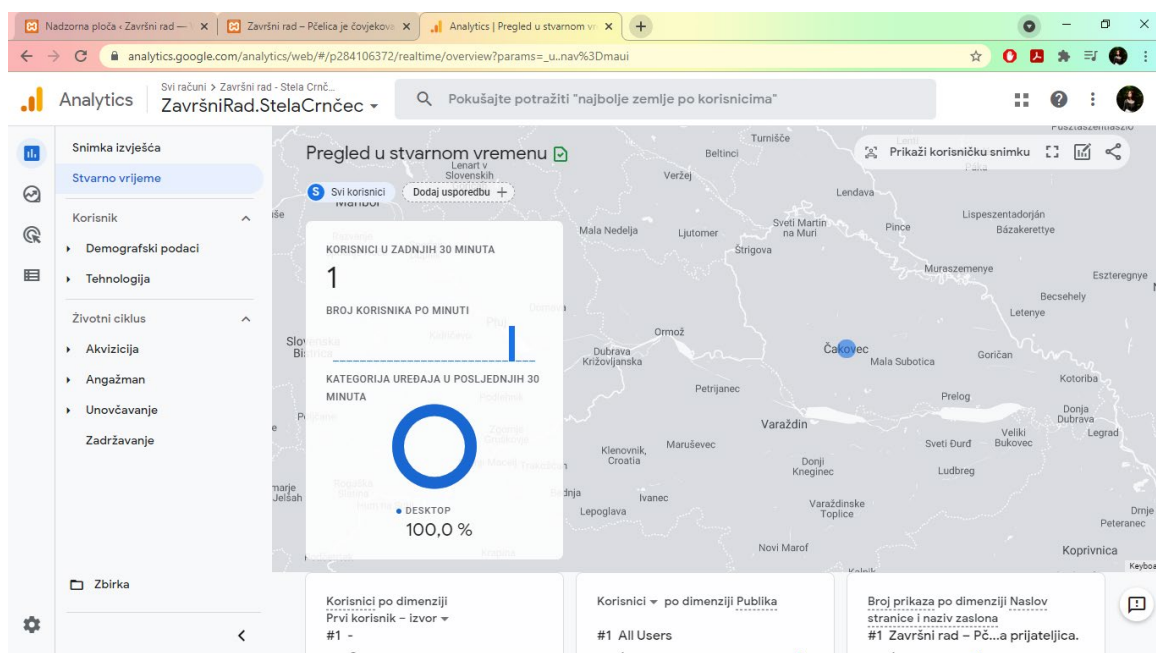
Nadzorna ploča ‹ Završni rad — ✕ | Završni rad – Pčelica je čovjekova ✕ | Analytics | Pregled u stvarnom vr ✕ | +

analytics.google.com/analytics/web/#/p284106372/realtime/overview?params=_u..nav%3Dmaui

Analytics
Svi računi > Završni rad - Stela Crnč...
ZavršniRad.StelaCrnčec ▾

Pokušajte potražiti "najbolje zemlje po korisnicima"

Snimka izvješća
Stvarno vrijeme
Korisnik
Demografski podaci
Tehnologija
Životni ciklus
Akvizicija
Angažman
Unovčavanje
Zadržavanje
Zbirka

Pregled u stvarnom vremenu
Prikaži korisničku snimku
Svi korisnici
Dodaj usporedbu +

KORISNICI U ZADNJIH 30 MINUTA
1
BROJ KORISNIKA PO MINUTI
KATEGORIJA UREĐAJA U POSLJEDNJIH 30 MINUTA
• DESKTOP
100,0 %

Turnišće
Beltinci
Lenart v Slovenskih
Veržej
Lendava
Mala Nedelja
Ljutomer
Sveti Martin na Muri
Pince
Lispeszentadorján
Bázakerettye
Štrigova
Muraszemenye
Eszteregnye
Becsehely
Letenye
Ormož
Dubrava Križovljanska
Čakovec
Mala Subotica
Goričan
Kotoriba
Petrijanec
Prelog
Donja Dubrava
Legrad
Varaždin
Veliki Bukovec
Sveti Đurđ
Klenovnik, Croatia
Maruševec
Donji Kneginec
Ludbreg
Ivanec
Lepoglava
Varaždinske Toplice
Peteranec
Novi Marof
Koprivnica
Slovenska Bistrica
Ptuj

Korisnici po dimenziji Prvi korisnik – izvor ▾
#1 -

Korisnici ▾ po dimenziji Publika
#1 All Users

Broj prikaza po dimenziji Naslov stranice i naziv zaslona
#1 Završni rad – Pč...a prijateljica.